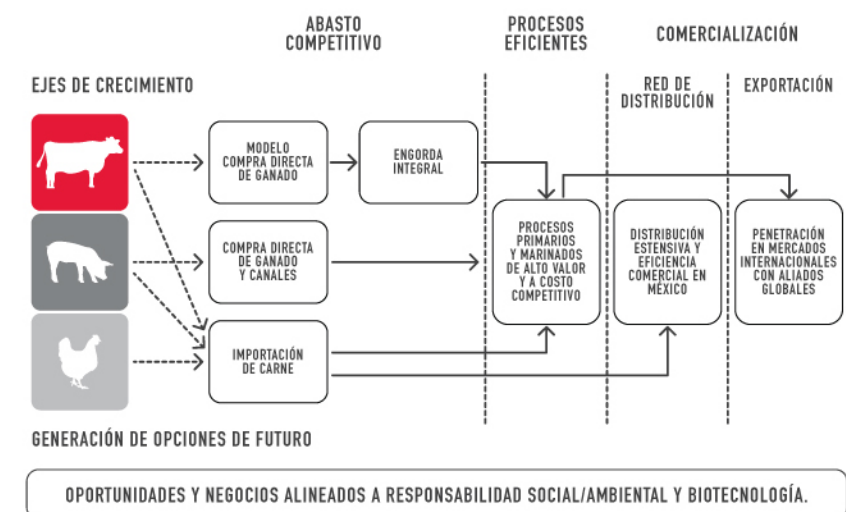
ABASTO COMPETITIVO

PROCESOS EFICIENTES

COMERCIALIZACIÓN

EJES DE CRECIMIENTO

RED DE DISTRIBUCIÓN

EXPORTACIÓN

MODELO COMPRA DIRECTA DE GANADO

ENGORDA INTEGRAL

COMPRA DIRECTA DE GANADO Y CANALES

IMPORTACIÓN DE CARNE

PROCESOS PRIMARIOS Y MARINADOS DE ALTO VALOR Y A COSTO COMPETITIVO

DISTRIBUCIÓN ESTENSIVA Y EFICIENCIA COMERCIAL EN MÉXICO

PENETRACIÓN EN MERCADOS INTERNACIONALES CON ALIADOS GLOBALES

GENERACIÓN DE OPCIONES DE FUTURO

OPORTUNIDADES Y NEGOCIOS ALINEADOS A RESPONSABILIDAD SOCIAL/AMBIENTAL Y BIOTECNOLOGÍA.